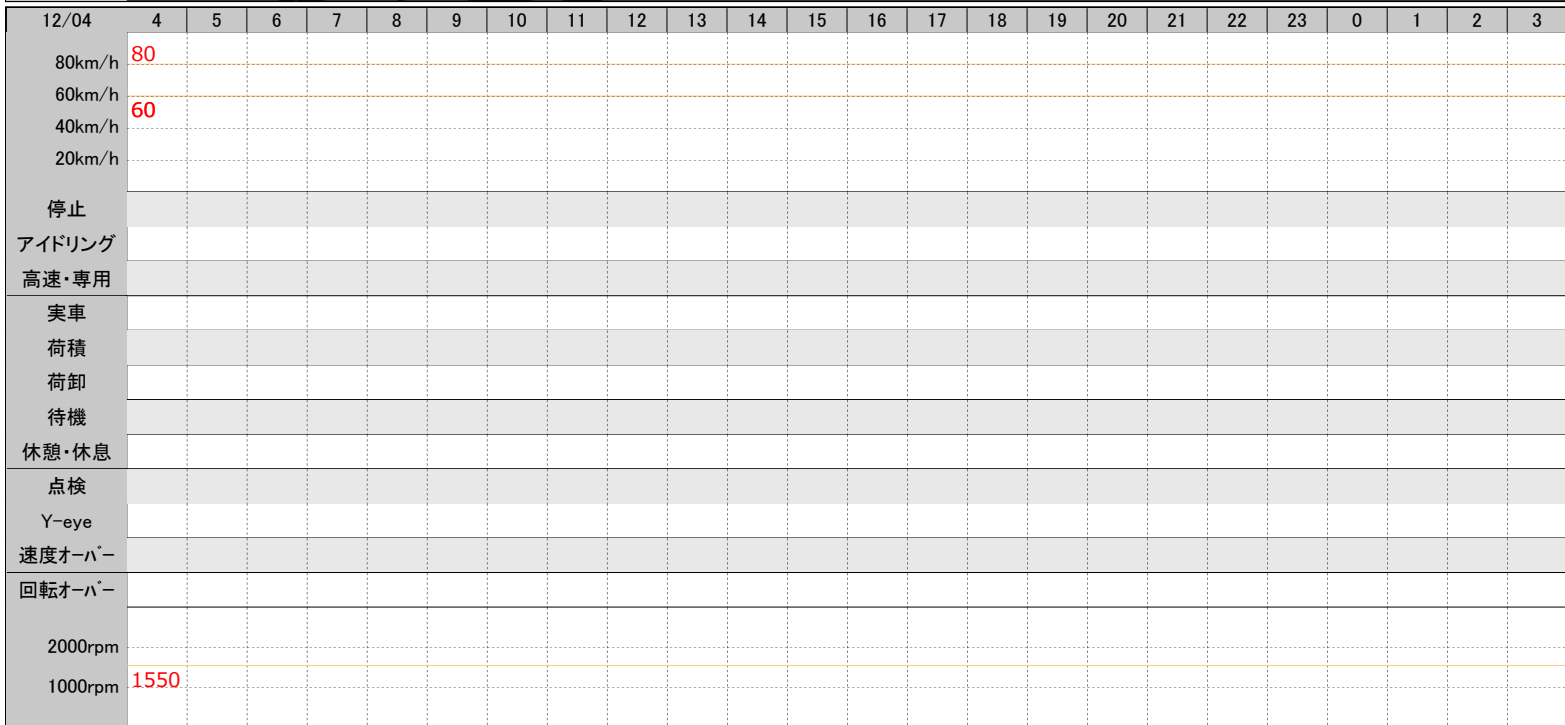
| 12/04 | 4 | 5 | 6 | 7 | 8 | 9 | 10 | 11 | 12 | 13 | 14 | 15 | 16 | 17 | 18 | 19 | 20 | 21 | 22 | 23 | 0 | 1 | 2 | 3 |
|---|---|---|---|---|---|---|---|---|---|---|---|---|---|---|---|---|---|---|---|---|---|---|---|---|
| 80km/h | 80 | | | | | | | | | | | | | | | | | | | | | | | |
| 60km/h | 60 | | | | | | | | | | | | | | | | | | | | | | | |
| 40km/h | | | | | | | | | | | | | | | | | | | | | | | | |
| 20km/h | | | | | | | | | | | | | | | | | | | | | | | | |
| 停止 | | | | | | | | | | | | | | | | | | | | | | | | |
| アイドリング | | | | | | | | | | | | | | | | | | | | | | | | |
| 高速・専用 | | | | | | | | | | | | | | | | | | | | | | | | |
| 実車 | | | | | | | | | | | | | | | | | | | | | | | | |
| 荷積 | | | | | | | | | | | | | | | | | | | | | | | | |
| 荷卸 | | | | | | | | | | | | | | | | | | | | | | | | |
| 待機 | | | | | | | | | | | | | | | | | | | | | | | | |
| 休憩・休息 | | | | | | | | | | | | | | | | | | | | | | | | |
| 点検 | | | | | | | | | | | | | | | | | | | | | | | | |
| Y-eye | | | | | | | | | | | | | | | | | | | | | | | | |
| 速度オーバー | | | | | | | | | | | | | | | | | | | | | | | | |
| 回転オーバー | | | | | | | | | | | | | | | | | | | | | | | | |
| 2000rpm | | | | | | | | | | | | | | | | | | | | | | | | |
| 1000rpm | 1550 | | | | | | | | | | | | | | | | | | | | | | | |